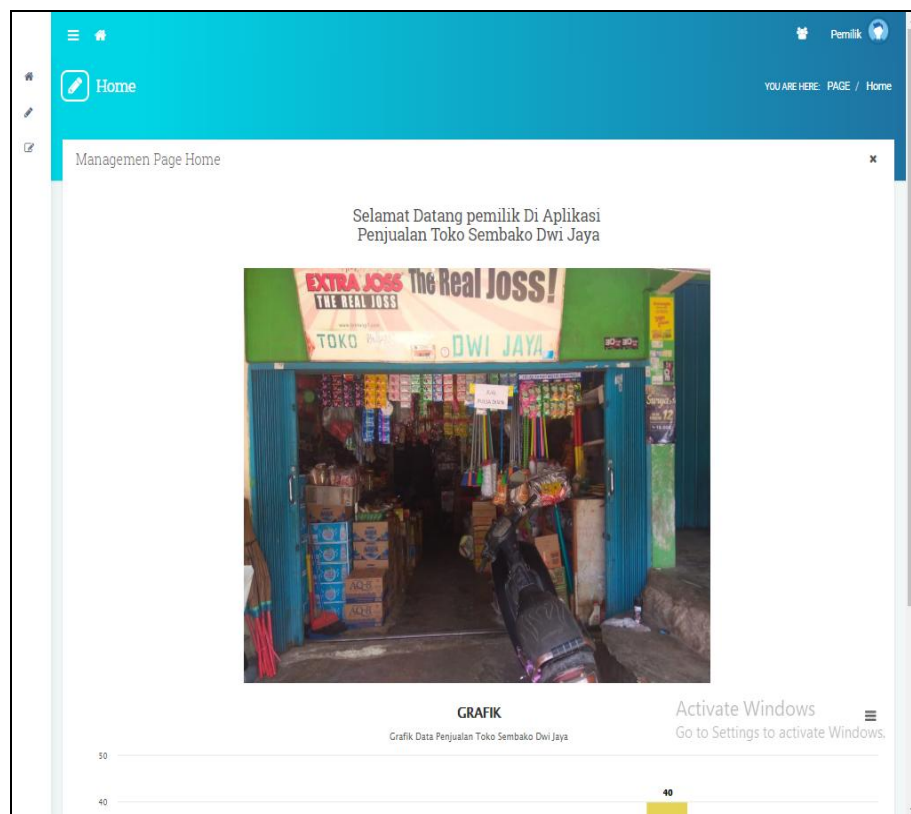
Pemilik

Home

YOU ARE HERE: PAGE / Home

Managemen Page Home

×

Selamat Datang pemilik Di Aplikasi Penjualan Toko Sembako Dwi Jaya

EXTRA JOSS The Real JOSS! THE REAL JOSS

TOKO DWI JAYA

GRAFIK

Grafik Data Penjualan Toko Sembako Dwi Jaya

Activate Windows
Go to Settings to activate Windows.

50

40

40